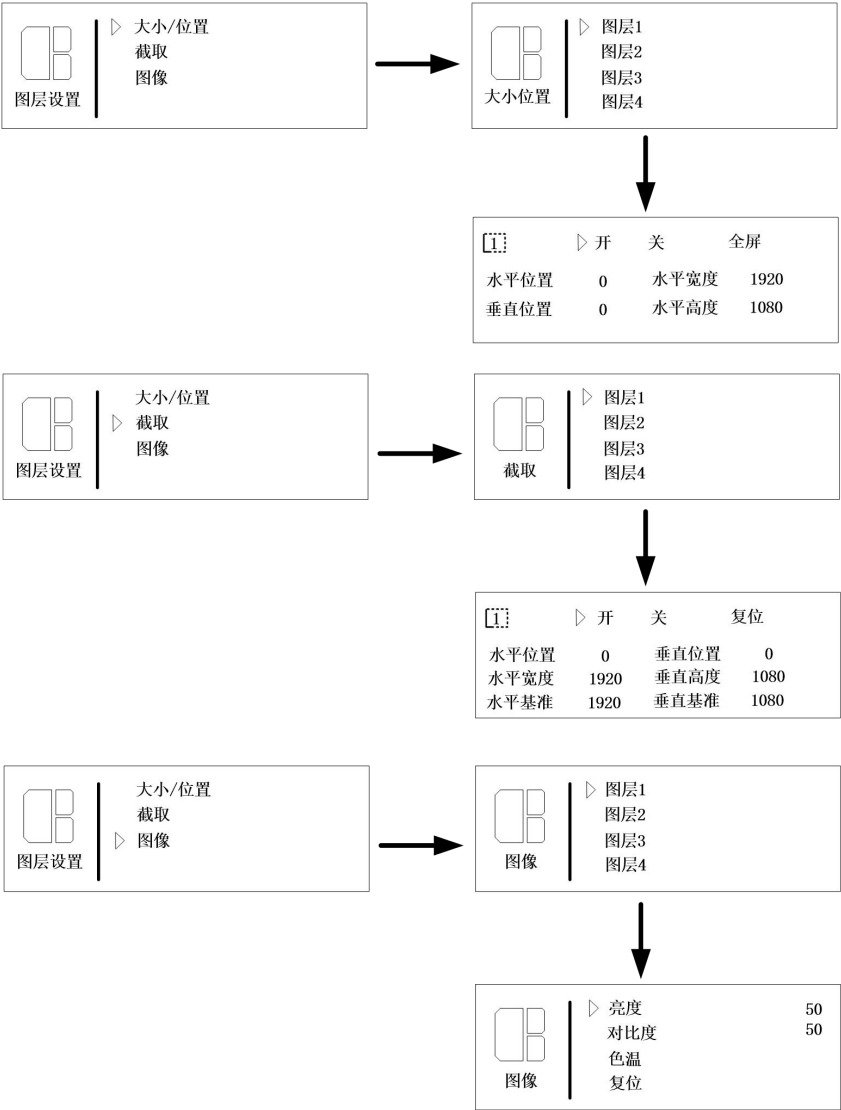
图层设置

▷ 大小/位置
截取
图像

大小位置

▷ 图层1
图层2
图层3
图层4

1 ▷ 开 关 全屏

水平位置 0 水平宽度 1920
垂直位置 0 水平高度 1080

图层设置

大小/位置
▷ 截取
图像

截取

▷ 图层1
图层2
图层3
图层4

1 ▷ 开 关 复位

水平位置 0 垂直位置 0
水平宽度 1920 垂直高度 1080
水平基准 1920 垂直基准 1080

图层设置

大小/位置
截取
▷ 图像

图像

▷ 图层1
图层2
图层3
图层4

图像

▷ 亮度 50
对比度 50
色温
复位